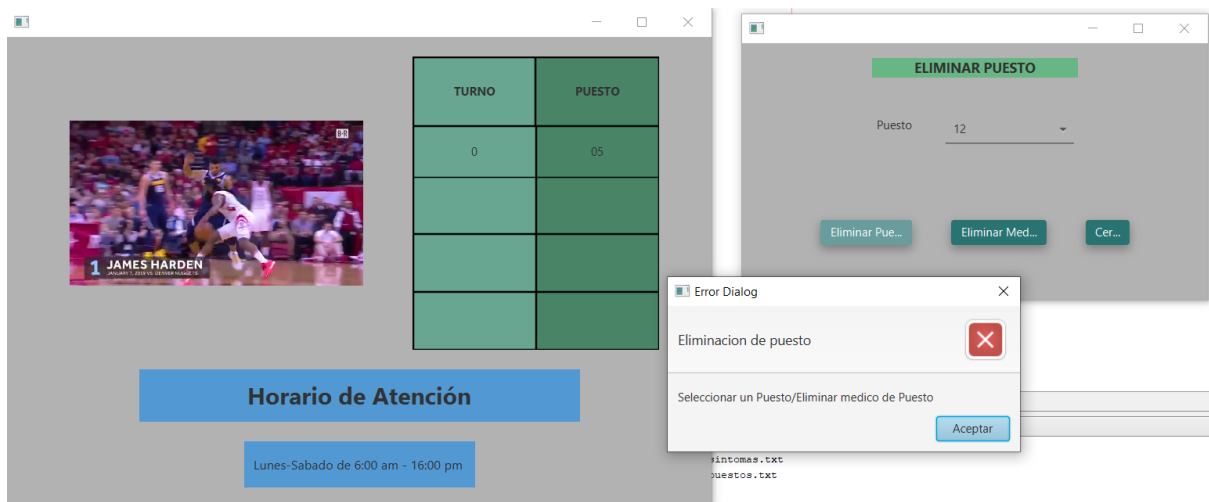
B/R
1 JAMES HARDEN
JANUARY 7, 2019 VS. DENVER NUGGETS

| TURNO | PUESTO |
|---|---|
| 0 | 05 |
| | |
| | |
| | |

Horario de Atención

Lunes-Sabado de 6:00 am - 16:00 pm

ELIMINAR PUESTO

Puesto 12

Eliminar Pue... Eliminar Med... Cer...

Error Dialog

Eliminacion de puesto

Seleccionar un Puesto/Eliminar medico de Puesto

Aceptar

intomas.txt
puestos.txt